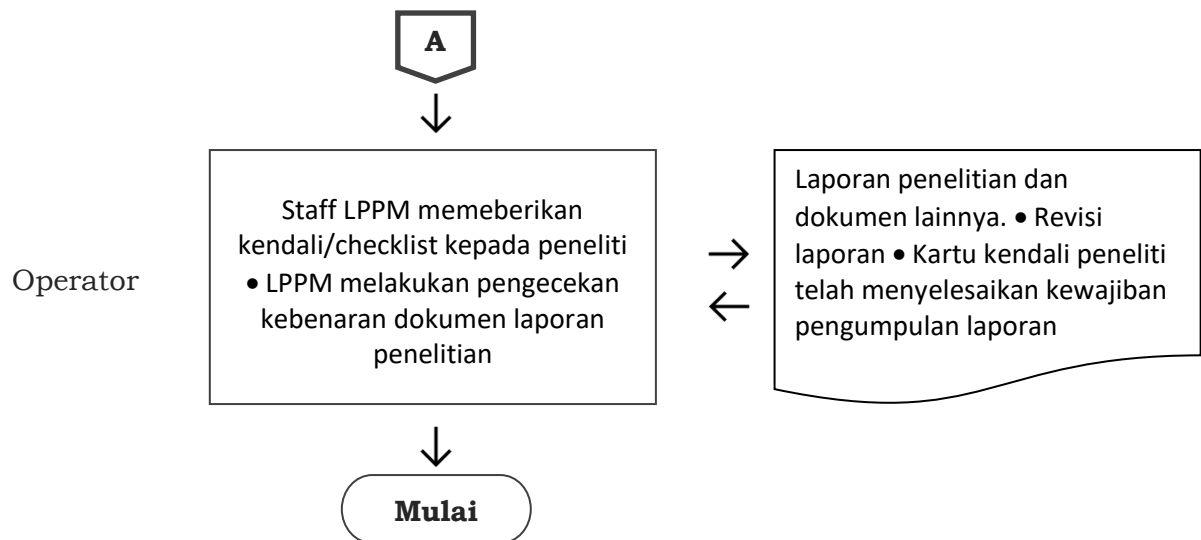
A

Operator

Staff LPPM memeberikan kendali/checklist kepada peneliti • LPPM melakukan pengecekan kebenaran dokumen laporan penelitian

Laporan penelitian dan dokumen lainnya. • Revisi laporan • Kartu kendali peneliti telah menyelesaikan kewajiban pengumpulan laporan

Mulai